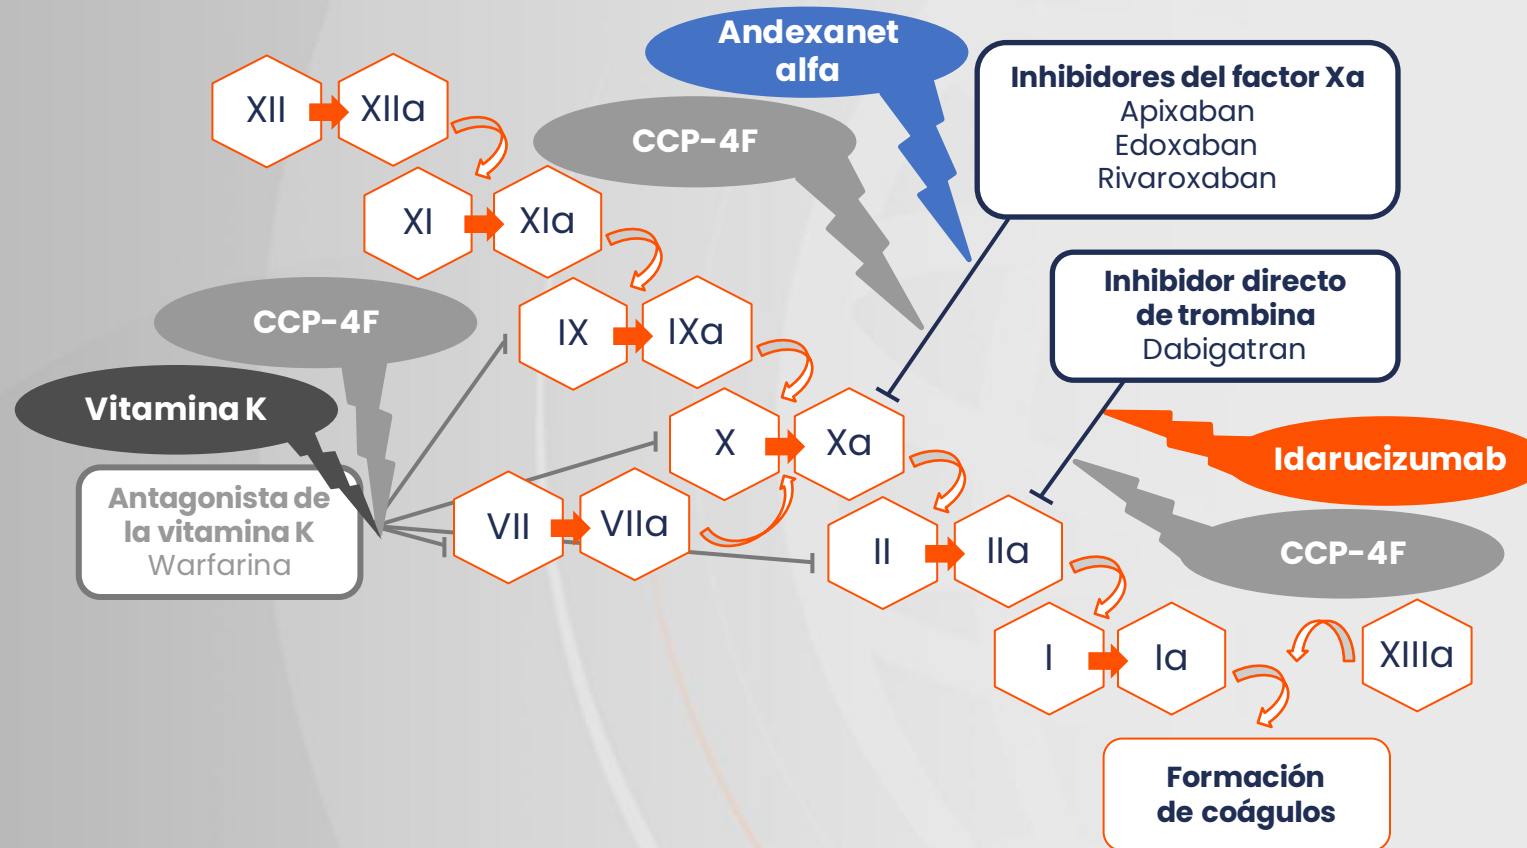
Andexanet alfa

Inhibidores del factor Xa
Apixaban
Edoxaban
Rivaroxaban

XII XIIa

CCP-4F

XI XIa

Inhibidor directo de trombina
Dabigatran

CCP-4F

IX IXa

Vitamina K

X Xa

Idarucizumab

Antagonista de la vitamina K
Warfarina

VII VIIa

II IIa

CCP-4F

I Ia

XIIIa

Formación de coágulos